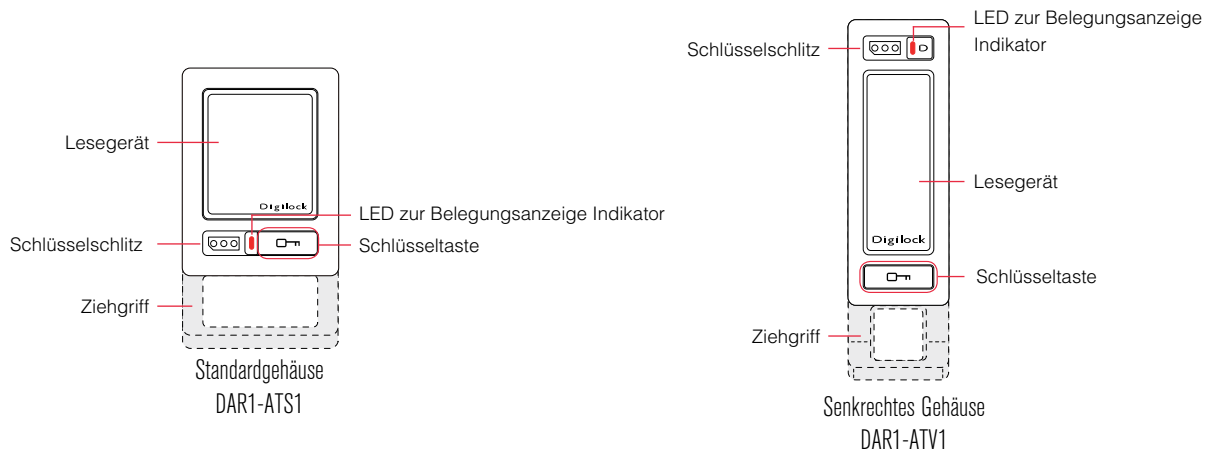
Lesegerät

Digilock

LED zur Belegungsanzeige Indikator

Schlüsselschlitz

Schlüsseltaste

Ziehgriff

Standardgehäuse
DAR1-ATS1

Schlüsselschlitz

LED zur Belegungsanzeige
Indikator

Lesegerät

Digilock

Schlüsseltaste

Ziehgriff

Senkrechtes Gehäuse
DAR1-ATV1